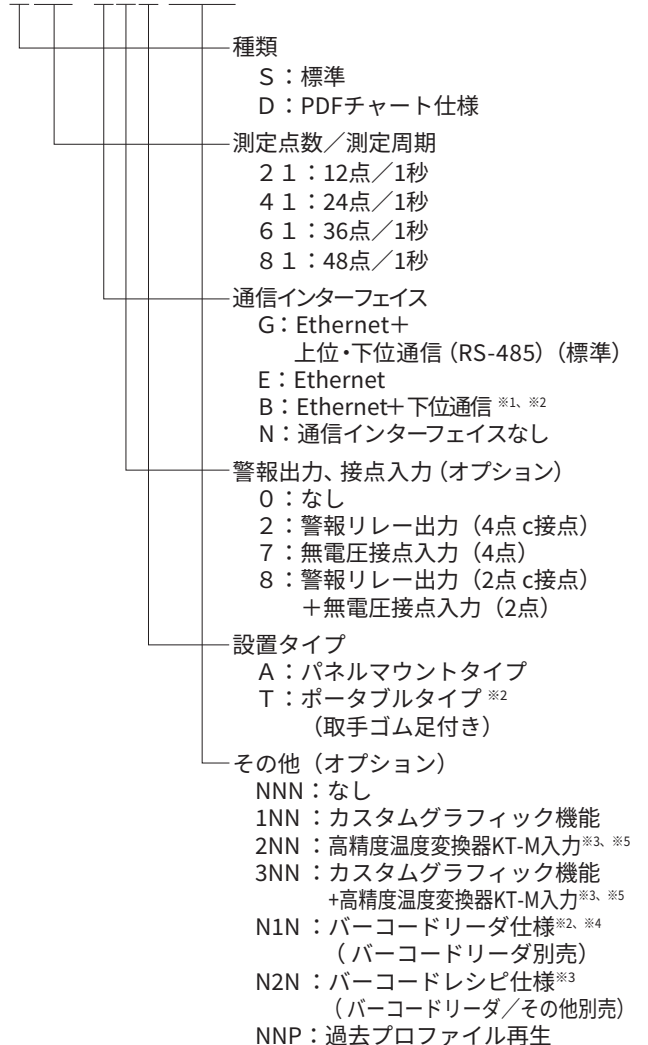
種類
S：標準
D：PDFチャート仕様

測定点数／測定周期
２１：12点／1秒
４１：24点／1秒
６１：36点／1秒
８１：48点／1秒

通信インターフェイス
G：Ethernet＋
上位・下位通信（RS-485）（標準）
E：Ethernet
B：Ethernet＋下位通信 ※1、※2
N：通信インターフェイスなし

警報出力、接点入力（オプション）
0：なし
2：警報リレー出力（4点 c接点）
7：無電圧接点入力（4点）
8：警報リレー出力（2点 c接点）
＋無電圧接点入力（2点）

設置タイプ
A：パネルマウントタイプ
T：ポータブルタイプ ※2
（取手ゴム足付き）

その他（オプション）
NNN：なし
1NN：カスタムグラフィック機能
2NN：高精度温度変換器KT-M入力※3、※5
3NN：カスタムグラフィック機能
+高精度温度変換器KT-M入力※3、※5
N1N：バーコードリーダ仕様※2、※4
（バーコードリーダ別売）
N2N：バーコードレシピ仕様※3
（バーコードリーダ／その他別売）
NNP：過去プロファイル再生